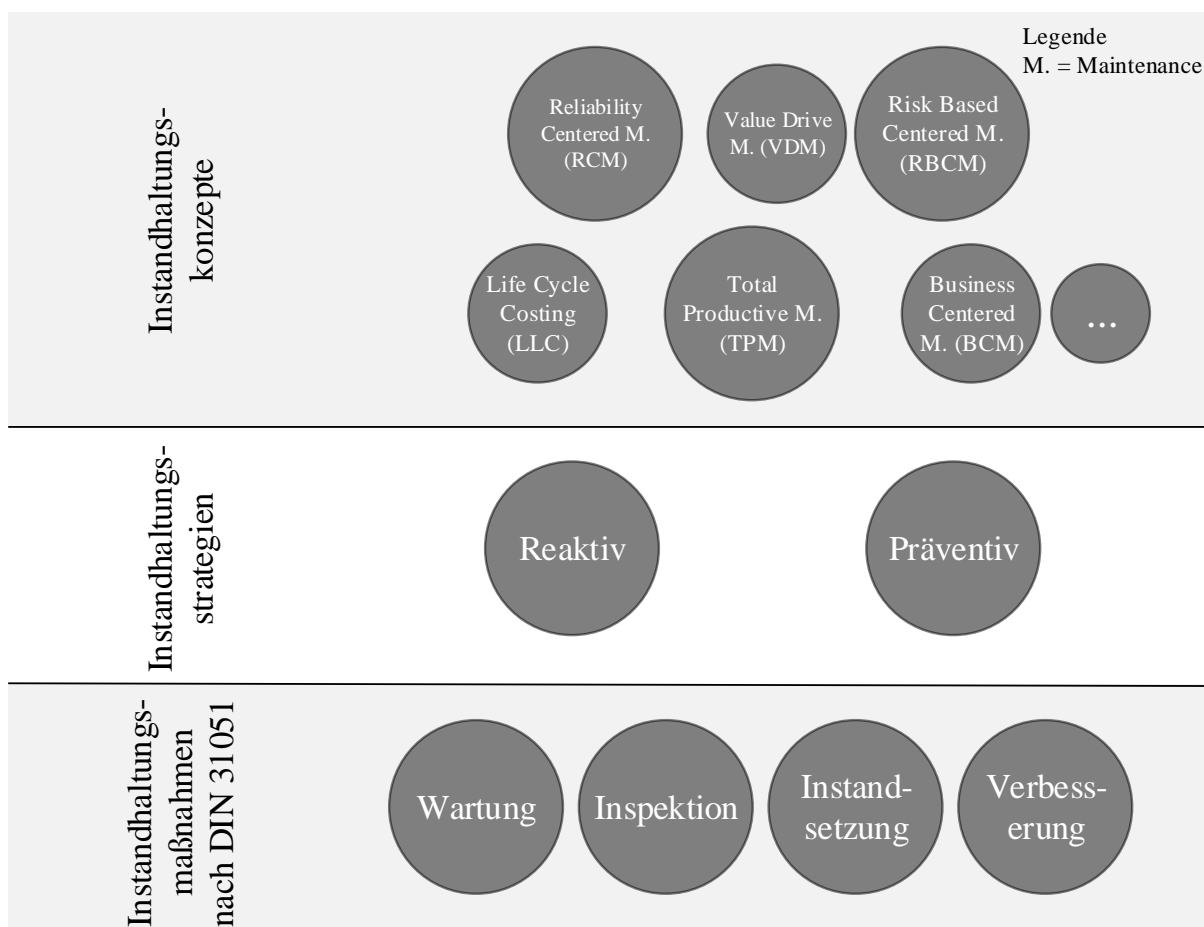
Legende
M. = Maintenance

Instandhaltungskonzepte

Reliability Centered M. (RCM)

Value Drive M. (VDM)

Risk Based Centered M. (RBCM)

Life Cycle Costing (LLC)

Total Productive M. (TPM)

Business Centered M. (BCM)

...

Instandhaltungsstrategien

Reaktiv

Präventiv

Instandhaltungsmaßnahmen nach DIN 31051

Wartung

Inspektion

Instandsetzung

Verbesserung